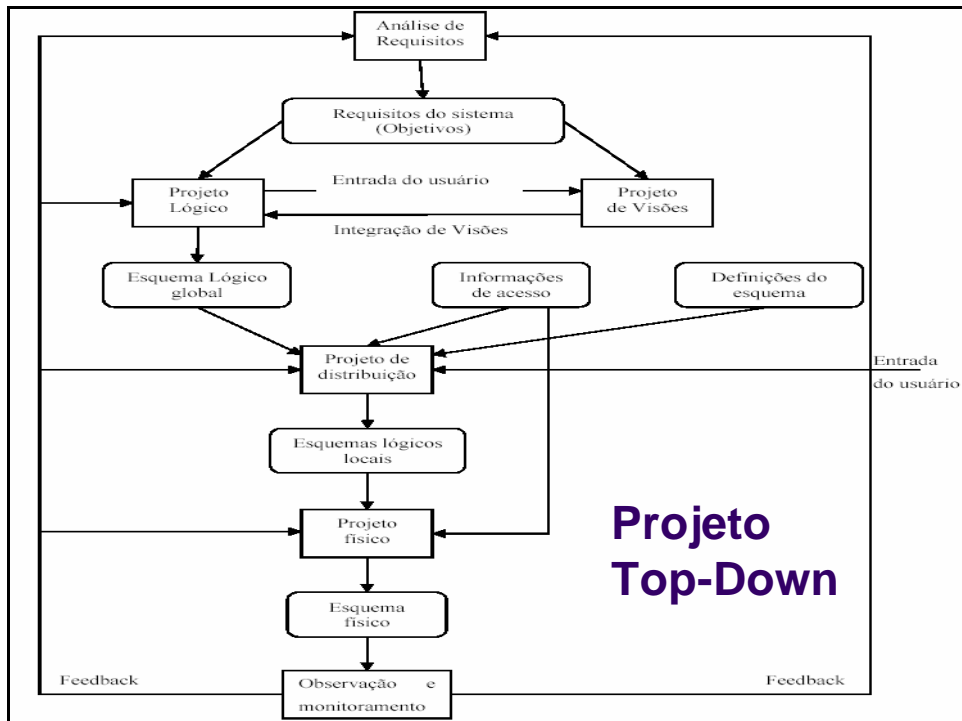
Análise de Requisitos

Requisitos do sistema (Objetivos)

Projeto Lógico

Entrada do usuário

Projeto de Visões

Integração de Visões

Esquema Lógico global

Informações de acesso

Definições do esquema

Projeto de distribuição

Entrada do usuário

Esquemas lógicos locais

Projeto físico

Esquema físico

Observação e monitoramento

Feedback

Feedback

Projeto Top-Down